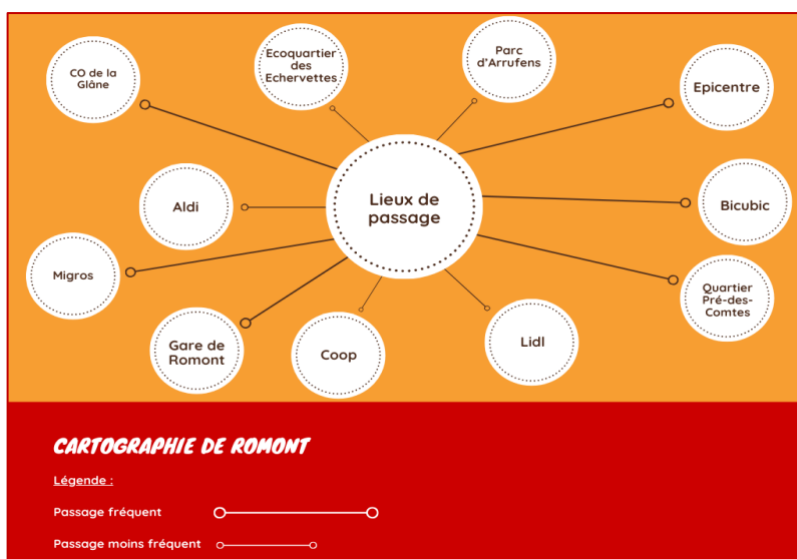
CO de la Glâne

Ecoquartier des Echervettes

Parc d'Arrufens

Epicentre

Aldi

Lieux de passage

Bicubic

Migros

Quartier Pré-des-Comtes

Gare de Romont

Coop

Lidl

CARTOGRAPHIE DE ROMONT

Légende :

Passage fréquent

Passage moins fréquent